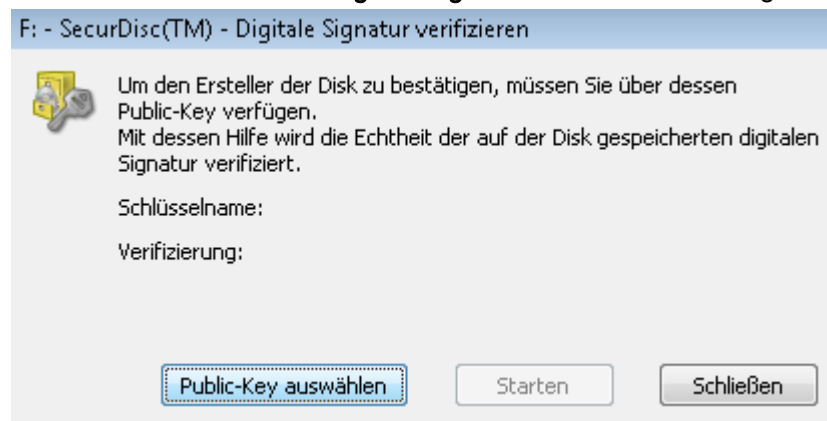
F: - SecurDisc(TM) - Digitale Signatur verifizieren

Um den Ersteller der Disk zu bestätigen, müssen Sie über dessen Public-Key verfügen.
Mit dessen Hilfe wird die Echtheit der auf der Disk gespeicherten digitalen Signatur verifiziert.

Schlüsselname:

Verifizierung:

Public-Key auswählen

Starten

Schließen